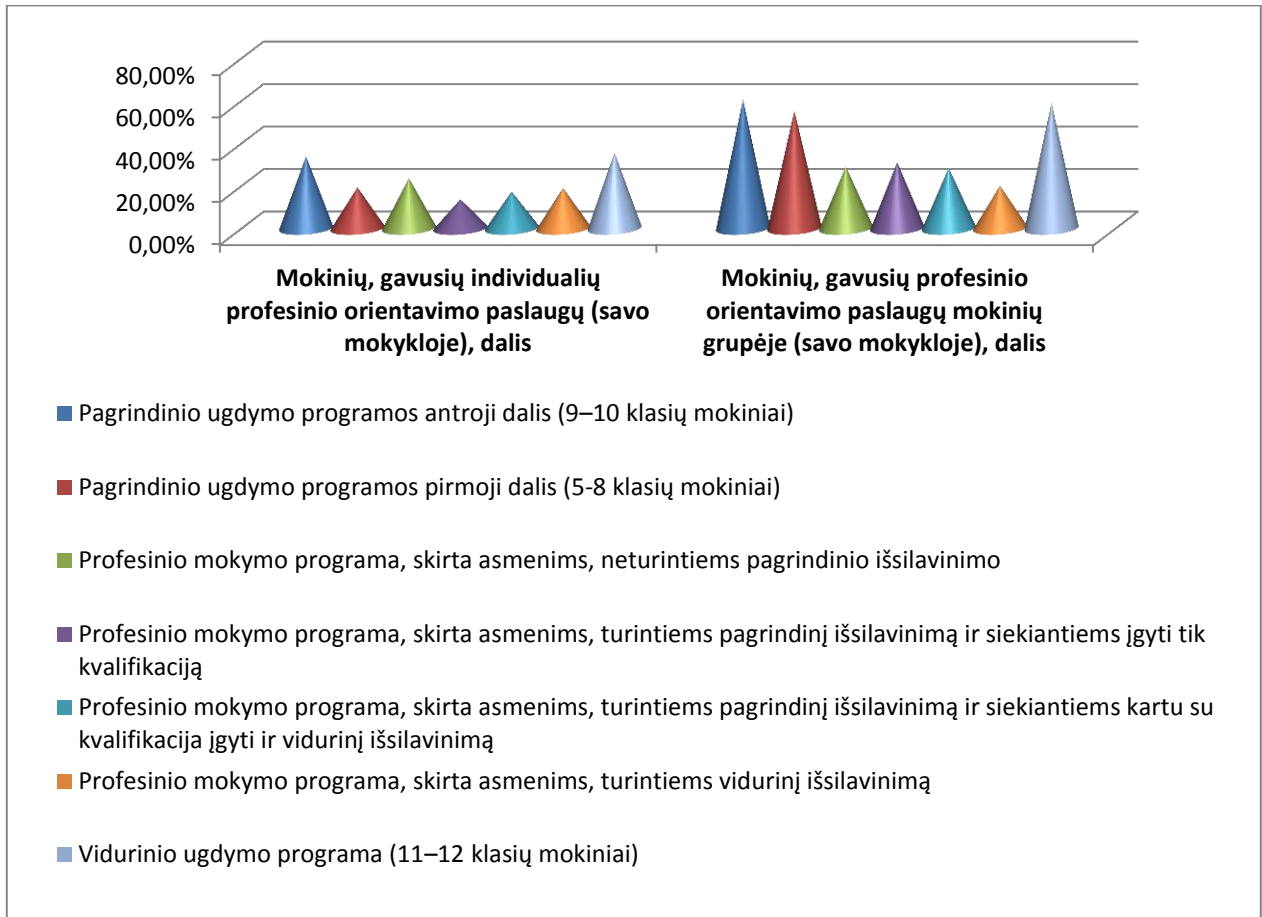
80,00%
60,00%
40,00%
20,00%
0,00%

Mokinių, gavusių individualių profesinio orientavimo paslaugų (savo mokykloje), dalis

Mokinių, gavusių profesinio orientavimo paslaugų mokinių grupėje (savo mokykloje), dalis

Pagrindinio ugdymo programos antroji dalis (9–10 klasių mokiniai)

Pagrindinio ugdymo programos pirmoji dalis (5-8 klasių mokiniai)

Profesinio mokymo programa, skirta asmenims, neturintiems pagrindinio išsilavinimo

Profesinio mokymo programa, skirta asmenims, turintiems pagrindinį išsilavinimą ir siekiantiems įgyti tik kvalifikaciją

Profesinio mokymo programa, skirta asmenims, turintiems pagrindinį išsilavinimą ir siekiantiems kartu su kvalifikacija įgyti ir vidurinį išsilavinimą

Profesinio mokymo programa, skirta asmenims, turintiems vidurinį išsilavinimą

Vidurinio ugdymo programa (11–12 klasių mokiniai)